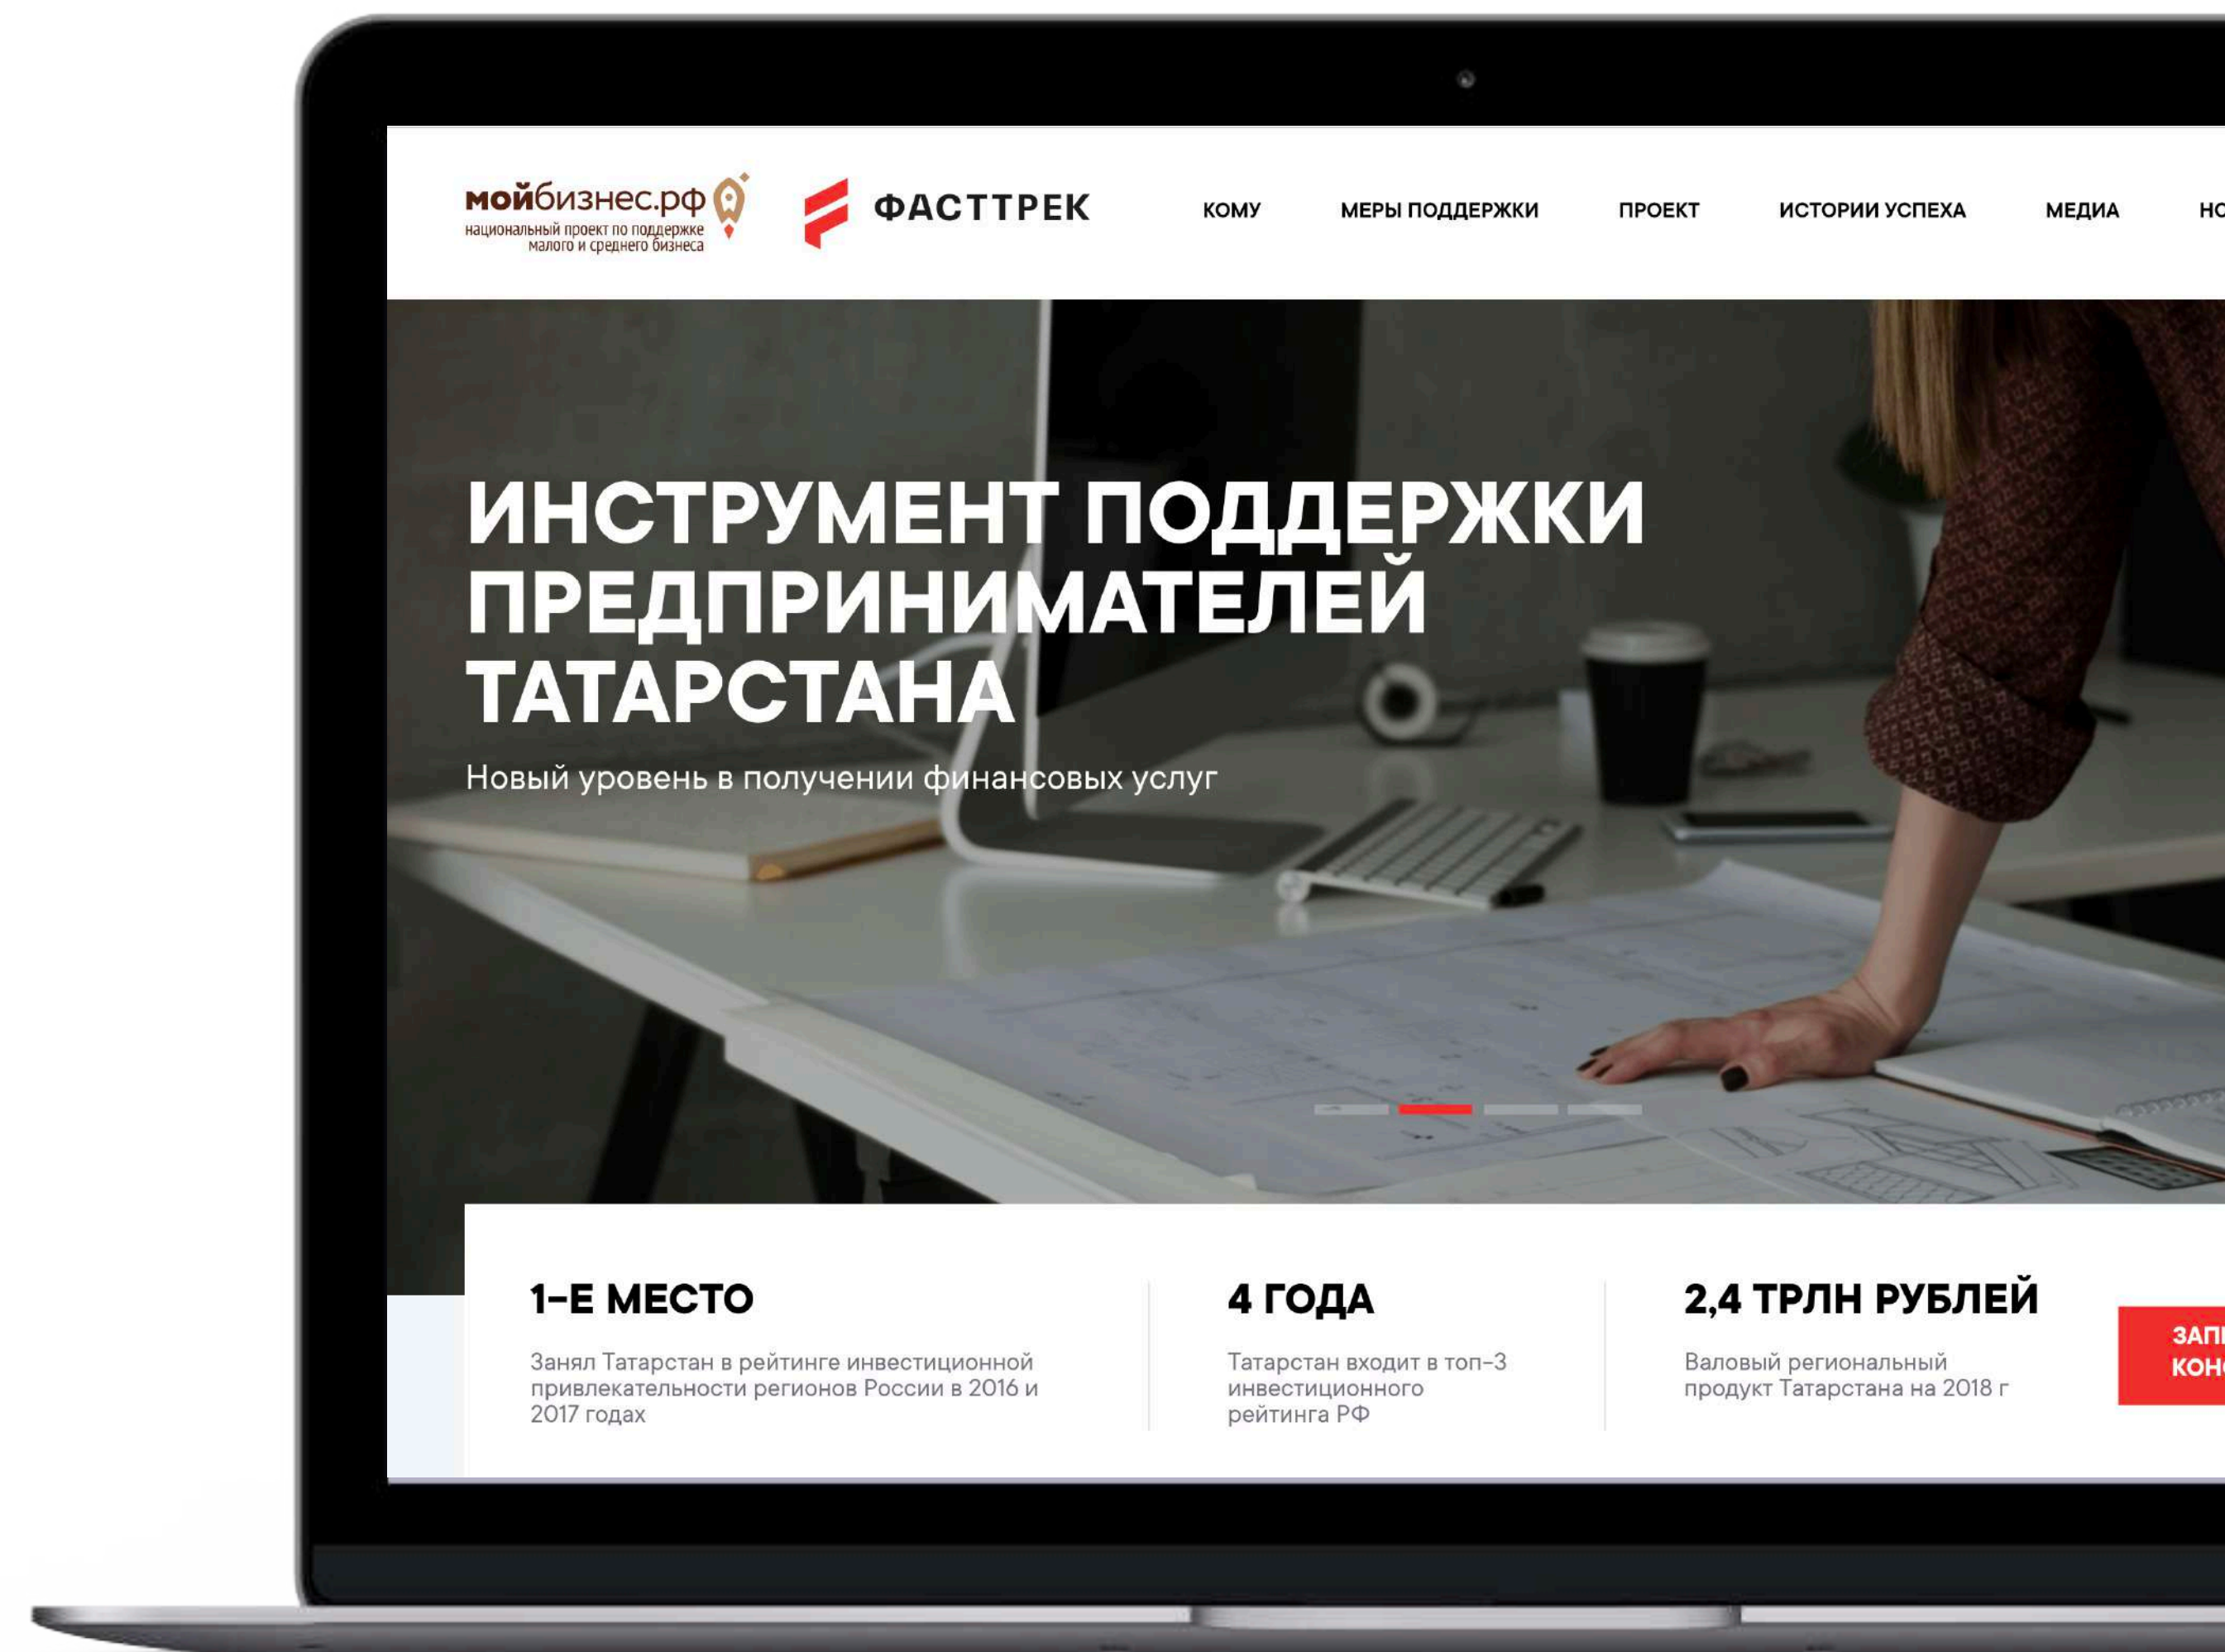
мойбизнес.рф
национальный проект по поддержке малого и среднего бизнеса

ФАСТТРЕК

КОМУ МЕРЫ ПОДДЕРЖКИ ПРОЕКТ ИСТОРИИ УСПЕХА МЕДИА НО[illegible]

ИНСТРУМЕНТ ПОДДЕРЖКИ ПРЕДПРИНИМАТЕЛЕЙ ТАТАРСТАНА

Новый уровень в получении финансовых услуг

1-Е МЕСТО

Занял Татарстан в рейтинге инвестиционной привлекательности регионов России в 2016 и 2017 годах

4 ГОДА

Татарстан входит в топ-3 инвестиционного рейтинга РФ

2,4 ТРЛН РУБЛЕЙ

Валовый региональный продукт Татарстана на 2018 г

ЗАП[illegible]
КОН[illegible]